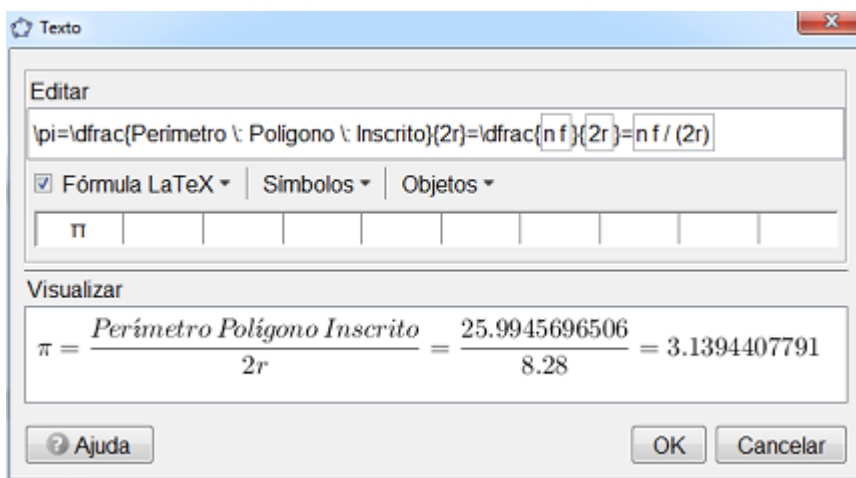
Texto

Editar

\pi=\dfrac{Perímetro \: Polígono \: Inscrito}{2r}=\dfrac{n f}{2r}=n f / (2r)

Fórmula LaTeX Símbolos Objetos

π

Visualizar

$\pi = \frac{Perímetro\ Polígono\ Inscrito}{2r} = \frac{25.9945696506}{8.28} = 3.1394407791$

Ajuda

OK

Cancelar